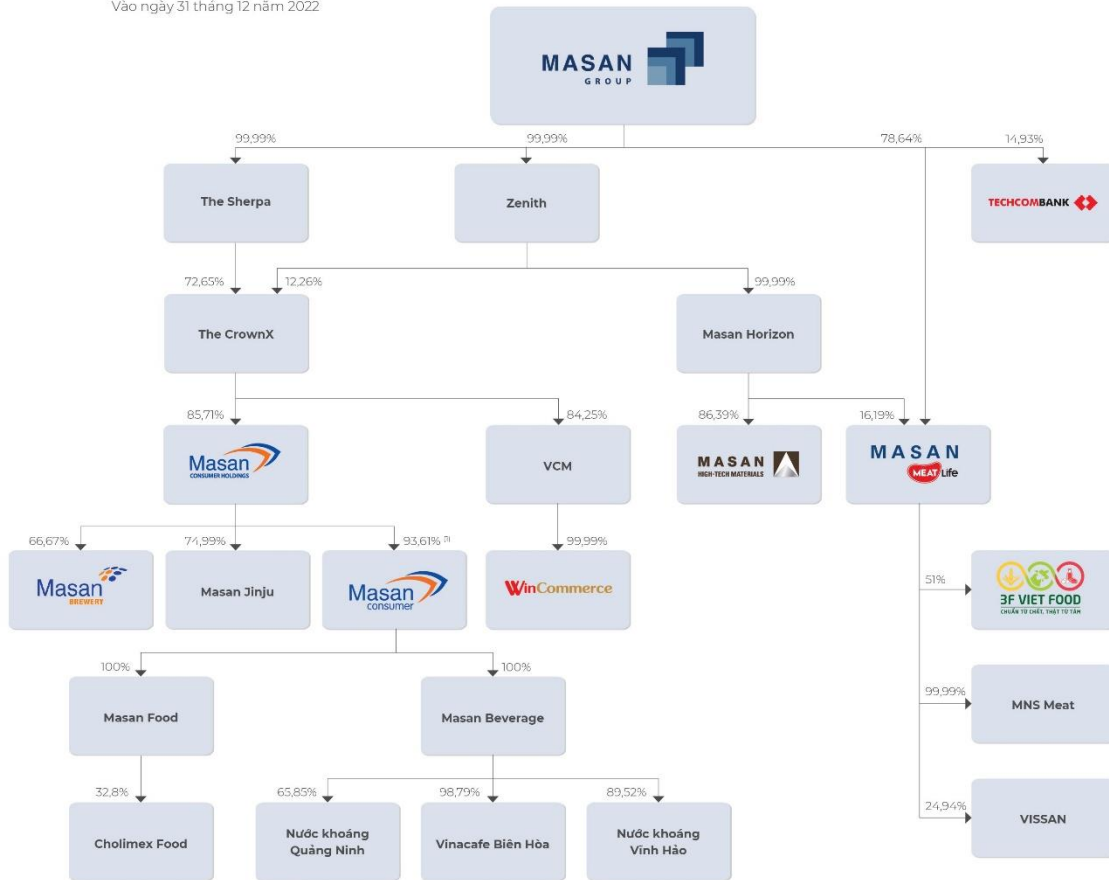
Vào ngày 31 tháng 12 năm 2022

MASAN GROUP

99,99%
99,99%
78,64%
14,93%

The Sherpa

Zenith

TECHCOMBANK

72,65%
12,26%
99,99%

The CrownX

Masan Horizon

85,71%
84,25%
86,39%
16,19%

Masan CONSUMER HOLDINGS

VCM

MASAN HIGH-TECH MATERIALS

MASAN MEAT Life

66,67%
74,99%
93,61% (1)
99,99%

Masan BREWERY

Masan Jinju

Masan consumer

WinCommerce

51%

3F VIET FOOD CHUẨN TỪ CHẤT, THẬT TỪ TÂM

100%
100%

Masan Food

Masan Beverage

99,99%

MNS Meat

32,8%
65,85%
98,79%
89,52%

24,94%

Cholimex Food

Nước khoáng Quảng Ninh

Vinacafe Biên Hòa

Nước khoáng Vĩnh Hảo

VISSAN